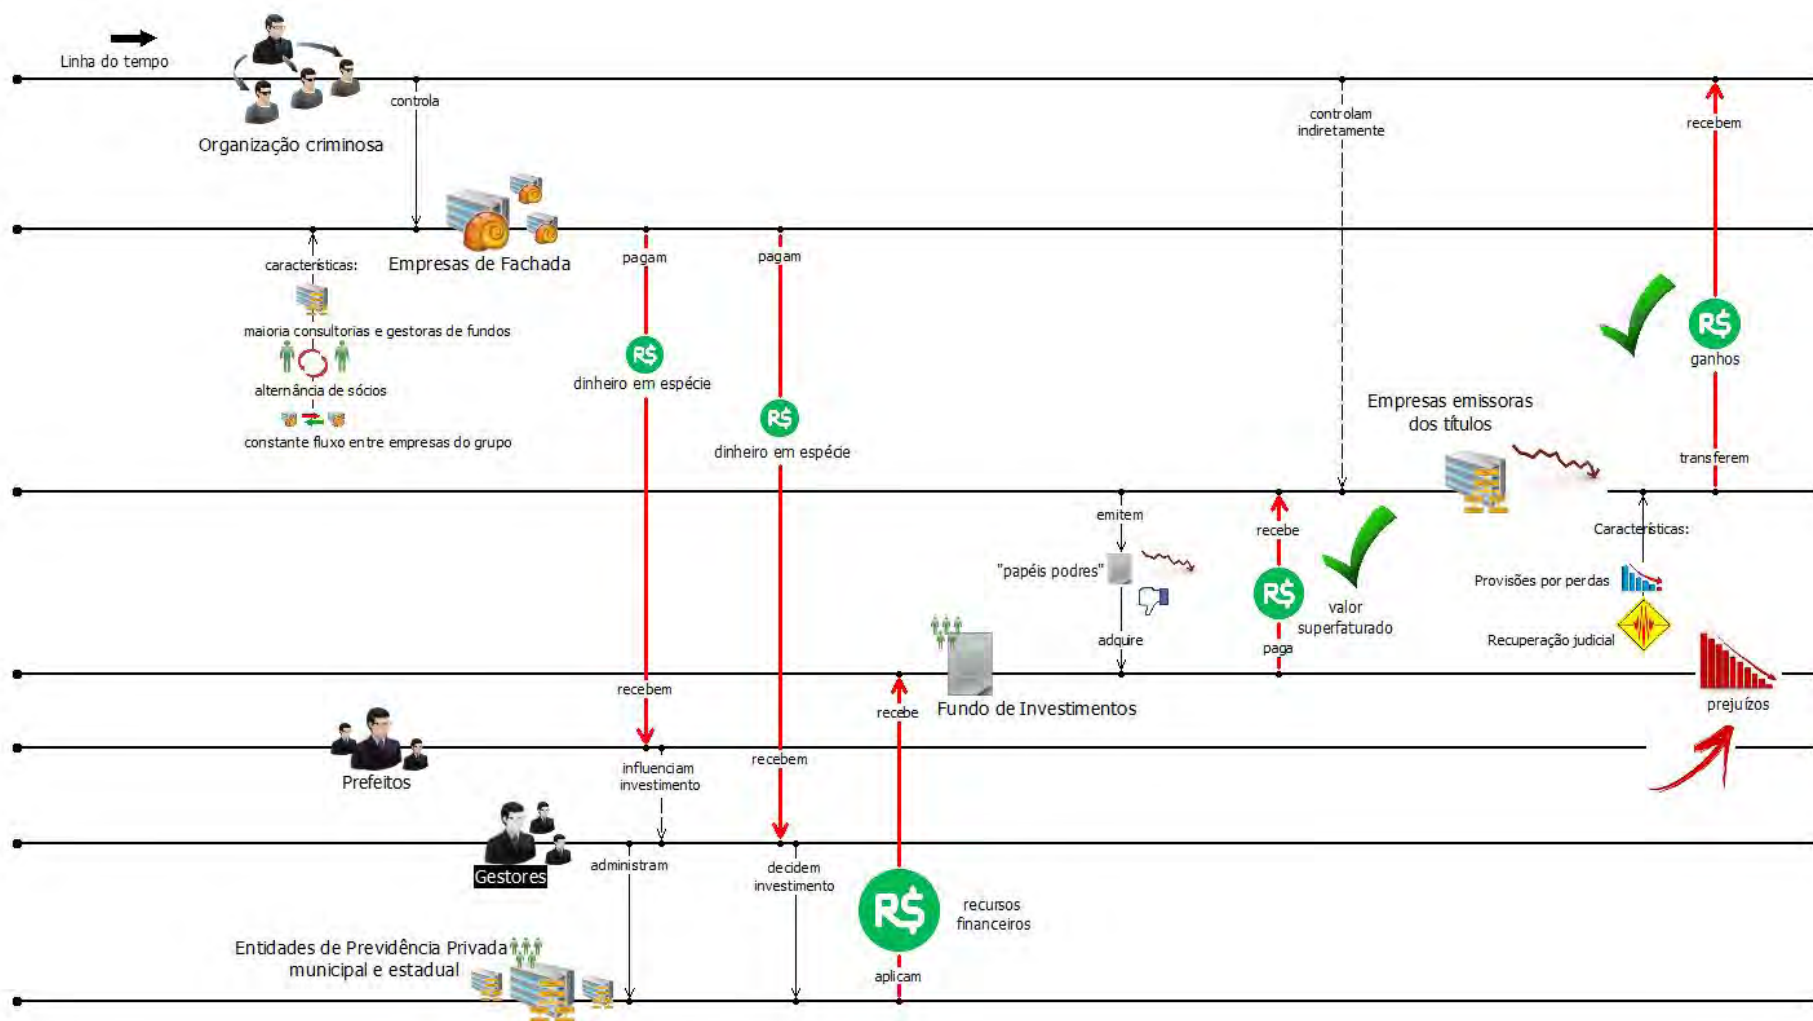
Linha do tempo

Organização criminosa

controla

controlam indiretamente

recebem

características:

Empresas de Fachada

pagam

pagam

maioria consultorias e gestoras de fundos

R$

ganhos

alternância de sócios

R$

dinheiro em espécie

constante fluxo entre empresas do grupo

R$

dinheiro em espécie

Empresas emissoras dos títulos

transferem

emitem

recebe

Características:

"papéis podres"

R$

valor superfaturado

Provisões por perdas

adquire

paga

Recuperação judicial

recebem

recebe

Fundo de Investimentos

prejuízos

Prefeitos

influenciam investimento

recebem

Gestores

administram

decidem investimento

R$

recursos financeiros

Entidades de Previdência Privada municipal e estadual

aplicam